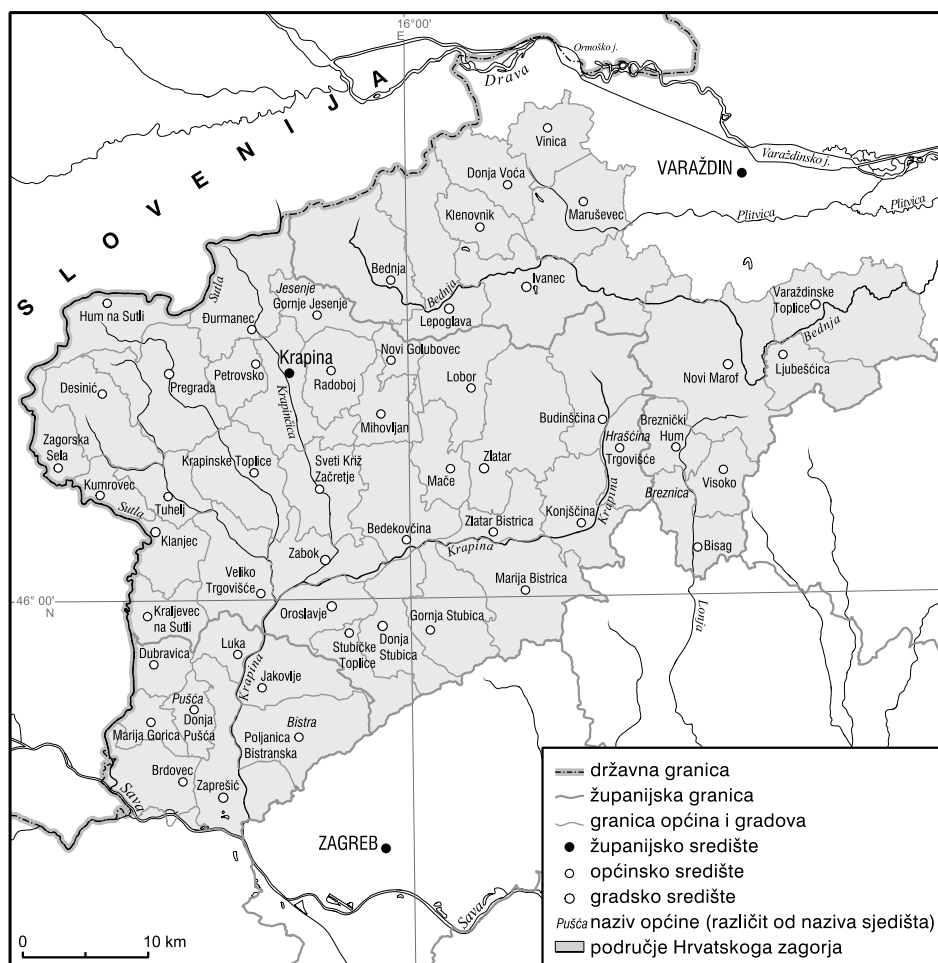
16°00'
E

Ormoško j.

Drava

S L O V E N I J A

Vinica

VARAŽDIN

Varaždinsko j.

Donja Voća

Klenovnik

Maruševec

Plitvica

Plitvica

Bednja

Ivanec

Bednja

Sutla

Jesenje

Gornje Jesenje

Hum na Sutli

Đurmanec

Lepoglava

Varaždinske Toplice

Bednja

Krapina

Novi Golubovec

Novi Marof

Ljubešćica

Desinić

Pregrada

Petrovsko

Radoboj

Lobor

Krapinčica

Mihovljan

Budinščina

Breznički Hum

Zagorska Sela

Hrašćina

Trgovišće

Krapinske Toplice

Sveti Križ Začretje

Zlatar

Mače

Visoko

Kumrovec

Breznica

Tuhelj

Sutla

Konjščina

Krapina

Klanjec

Bedekovčina

Zlatar Bistrica

Zabok

Krapina

Bisag

Veliko Trgovišće

Marija Bistrica

46° 00'
N

Oroslavje

Kraljevec na Sutli

Gornja Stubica

Lonja

Donja Stubica

Stubičke Toplice

Luka

Dubravica

Jakovlje

Krapina

Pušća

Donja Pušća

Marija Gorica

Bistra

Poljanica Bistranska

Brdovec

Zaprešić

Sava

ZAGREB

Sava

državna granica
županijska granica
granica općina i gradova
županijsko središte
općinsko središte
gradsko središte
Pušća naziv općine (različit od naziva sjedišta)
područje Hrvatskoga zagorja

0
10 km